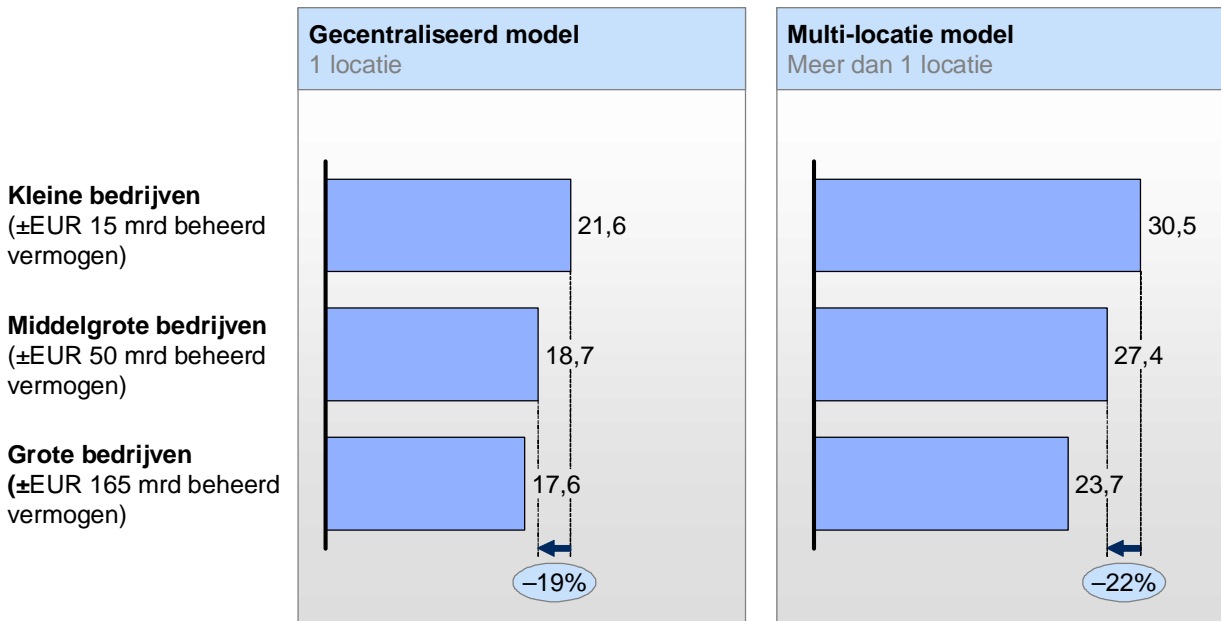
Gecentraliseerd model
1 locatie

Multi-locatie model
Meer dan 1 locatie

Kleine bedrijven
(±EUR 15 mrd beheerd vermogen)

Middelgrote bedrijven
(±EUR 50 mrd beheerd vermogen)

Grote bedrijven
(±EUR 165 mrd beheerd vermogen)

21,6
18,7
17,6
–19%

30,5
27,4
23,7
–22%